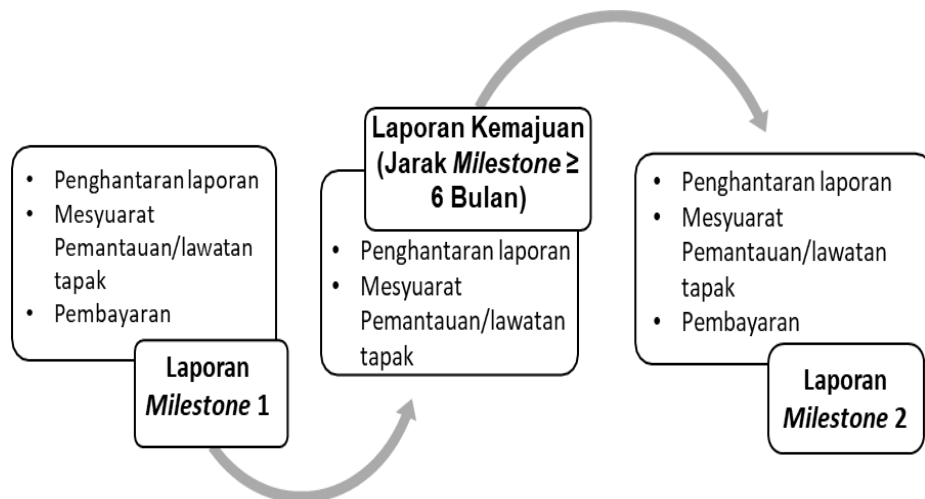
- Penghantaran laporan
- Mesyuarat Pemantauan/lawatan tapak
- Pembayaran

Laporan *Milestone* 1

Laporan Kemajuan (Jarak *Milestone* ≥ 6 Bulan)

- Penghantaran laporan
- Mesyuarat Pemantauan/lawatan tapak

- Penghantaran laporan
- Mesyuarat Pemantauan/lawatan tapak
- Pembayaran

Laporan *Milestone* 2